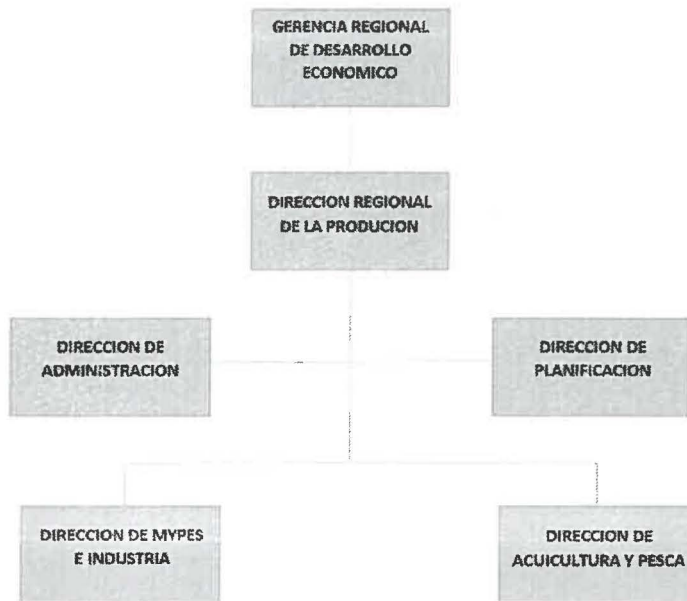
GERENCIA REGIONAL DE DESARROLLO ECONOMICO

DIRECCION REGIONAL DE LA PRODUCION

DIRECCION DE ADMINISTRACION

DIRECCION DE PLANIFICACION

DIRECCION DE MYPES E INDUSTRIA

DIRECCION DE ACUICULTURA Y PESCA